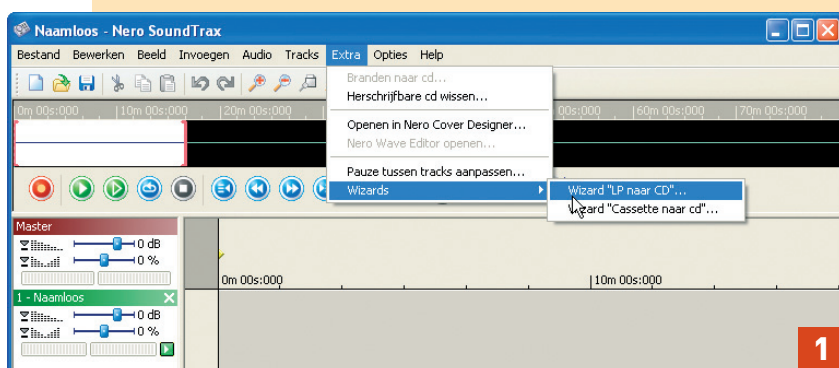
Naamloos - Nero SoundTrax

Bestand Bewerken Beeld Invoegen Audio Tracks Extra Opties Help

Branden naar cd...
Herschrijfbare cd wissen...
Openen in Nero Cover Designer...
Nero Wave Editor openen...
Pauze tussen tracks aanpassen...
Wizards

Wizard "LP naar CD"...
Wizard "Cassette naar cd"...

0m 00s:000 |10m 00s:000 |20m 00s:000 00s:000 |60m 00s:000 |70m 00s:000

Master
0 dB
0 %

1 - Naamloos
0 dB
0 %

0m 00s:000
|10m 00s:000

1